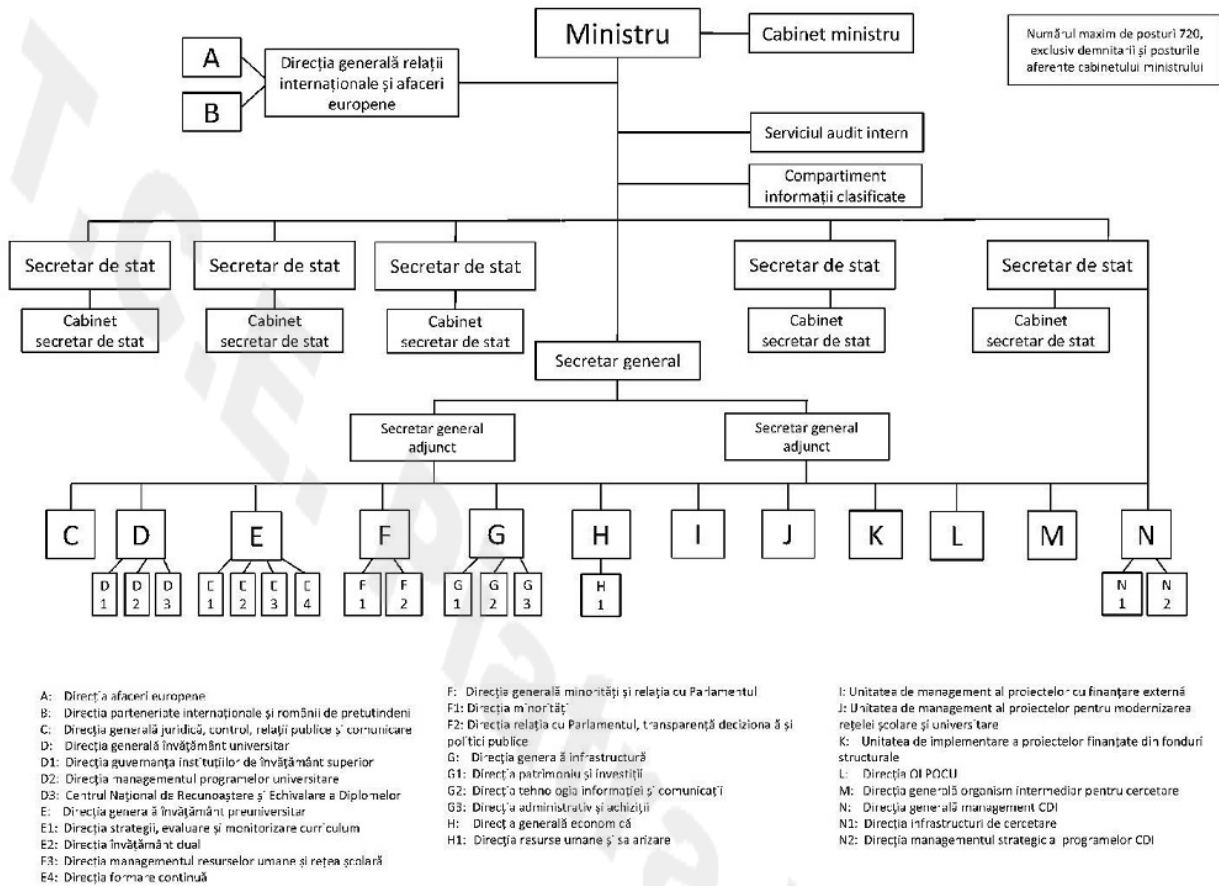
Ministru

Cabinet ministru

Numărul maxim de posturi 720, exclusiv demnitarii și posturile aferente cabinetului ministrului

A

B

Direcția generală relații internaționale și afaceri europene

Serviciul audit intern

Compartiment informații clasificate

Secretar de stat

Cabinet secretar de stat

Secretar de stat

Cabinet secretar de stat

Secretar de stat

Cabinet secretar de stat

Secretar de stat

Cabinet secretar de stat

Secretar de stat

Cabinet secretar de stat

Secretar general

Secretar general adjunct

Secretar general adjunct

C

D

D 1

D 2

D 3

E

E 1

E 2

E 3

E 4

F

F 1

F 2

G

G 1

G 2

G 3

H

H 1

I

J

K

L

M

N

N 1

N 2

A: Direcția afaceri europene
B: Direcția parteneriate internaționale și românii de pretutindeni
C: Direcția generală juridică, control, relații publice și comunicare
D: Direcția generală învățământ universitar
D1: Direcția guvernanța instituțiilor de învățământ superior
D2: Direcția managementul programelor universitare
D3: Centrul Național de Recunoaștere și Echivalare a Diplomelor
E: Direcția generală învățământ preuniversitar
E1: Direcția strategii, evaluare și monitorizare curriculum
E2: Direcția învățământ dual
E3: Direcția managementul resurselor umane și rețea școlară
E4: Direcția formare continuă

F: Direcția generală minorități și relația cu Parlamentul
F1: Direcția minorități
F2: Direcția relația cu Parlamentul, transparență decizională și politici publice
G: Direcția generală infrastructură
G1: Direcția patrimoniu și investiții
G2: Direcția tehnologia informației și comunicații
G3: Direcția administrativ și achiziții
H: Direcția generală economică
H1: Direcția resurse umane și salarizare

I: Unitatea de management al proiectelor cu finanțare externă
J: Unitatea de management al proiectelor pentru modernizarea rețelei școlare și universitare
K: Unitatea de implementare a proiectelor finanțate din fonduri structurale
L: Direcția OI POCU
M: Direcția generală organism intermediar pentru cercetare
N: Direcția generală management CDI
N1: Direcția infrastructuri de cercetare
N2: Direcția managementul strategic al programelor CDI